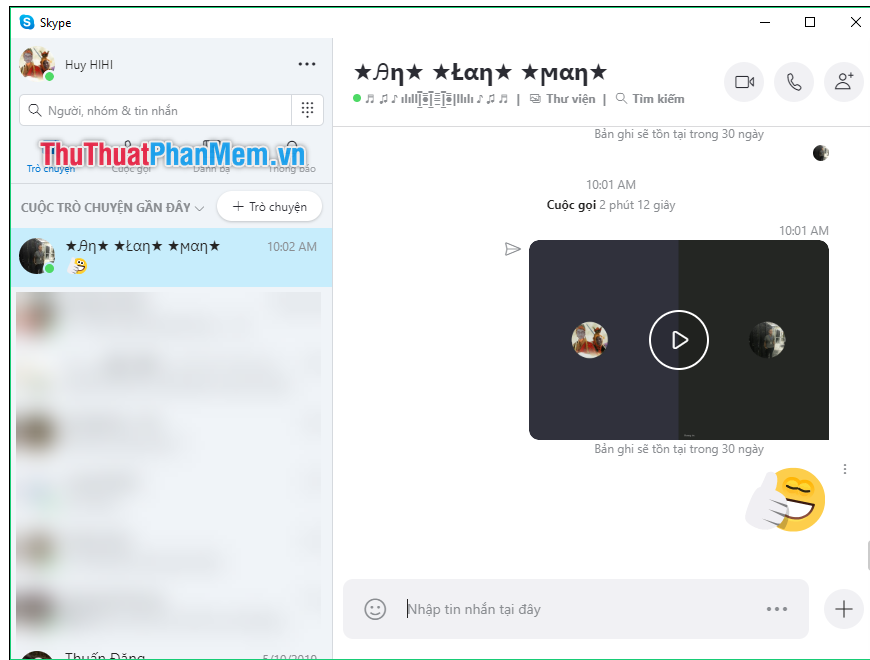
Skype

Huy HIHI

Người, nhóm & tin nhắn

ThuThuatPhanMem.vn

Trò chuyện Cuộc gọi Danh bạ Thông báo

CUỘC TRÒ CHUYỆN GẦN ĐÂY

+ Trò chuyện

★Ấη★ ★Łaη★ ★мaη★ 10:02 AM

Thuấn Đặng 5/10/2019

★Ấη★ ★Łaη★ ★мaη★

♬ ♬ ♪ ıılıl[̲̅][̲̅]llılı ♪ ♬ ♬ | Thư viện | Tìm kiếm

Bản ghi sẽ tồn tại trong 30 ngày

10:01 AM

Cuộc gọi 2 phút 12 giây

10:01 AM

Bản ghi sẽ tồn tại trong 30 ngày

Nhập tin nhắn tại đây